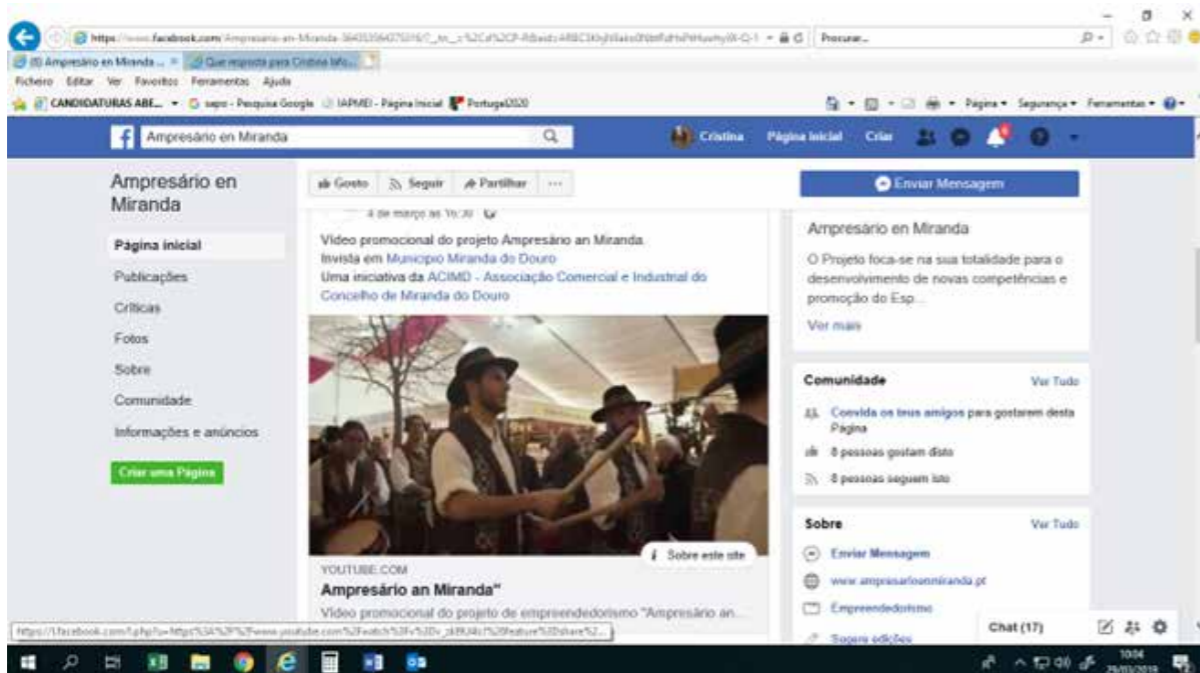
https://www.facebook.com/Ampresario-en-Miranda-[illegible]
Procurar...
(8) Ampresário en Miranda ... ×
Que resposta para Cristina Mo...
Ficheiro Editar Ver Favoritos Ferramentas Ajuda
CANDIDATURAS ABE... sapo - Pesquisa Google IAPMEI - Página Inicial Portugal2020
Página ▾ Segurança ▾ Ferramentas ▾
Ampresário en Miranda
Cristina Página inicial Criar
Ampresário en Miranda
Página inicial
Publicações
Críticas
Fotos
Sobre
Comunidade
Informações e anúncios
Criar uma Página
Gosto Seguir Partilhar ···
4 de março às 16:30
Vídeo promocional do projeto Ampresário an Miranda.
Invista em Município Miranda do Douro
Uma iniciativa da ACIMD - Associação Comercial e Industrial do Concelho de Miranda do Douro
Sobre este site
YOUTUBE.COM
Ampresário an Miranda"
Vídeo promocional do projeto de empreendedorismo "Ampresário an...
Enviar Mensagem
Ampresário en Miranda
O Projeto foca-se na sua totalidade para o desenvolvimento de novas competências e promoção do Esp...
Ver mais
Comunidade
Ver Tudo
Convida os teus amigos para gostarem desta Página
8 pessoas gostam disto
8 pessoas seguem isto
Sobre
Ver Tudo
Enviar Mensagem
www.ampresarioanmiranda.pt
Empreendedorismo
Sugere edições
Chat (17)
https://l.facebook.com/l.php?u=https%3A%2F%2Fwww.youtube.com%2Fwatch%3Fv%3D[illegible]
10:04
29/03/2019